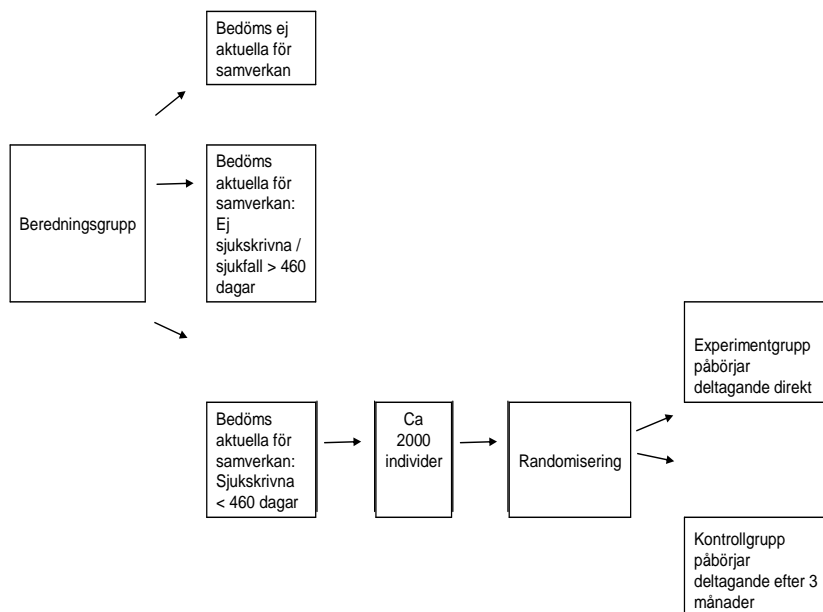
Bedöms ej aktuella för samverkan

Beredningsgrupp

Bedöms aktuella för samverkan: Ej sjukskrivna / sjukfall > 460 dagar

Bedöms aktuella för samverkan: Sjukskrivna < 460 dagar

Ca 2000 individer

Randomisering

Experimentgrupp påbörjar deltagande direkt

Kontrollgrupp påbörjar deltagande efter 3 månader